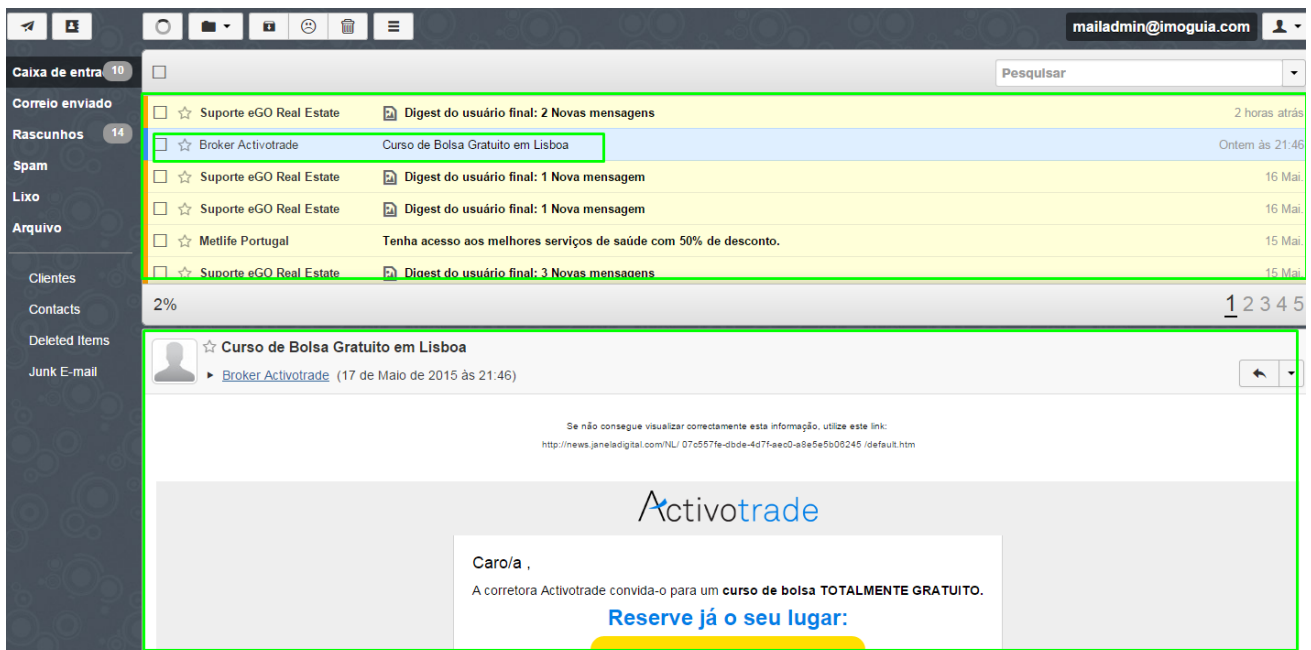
mailadmin@imoguia.com

Caixa de entra 10
Correio enviado
Rascunhos 14
Spam
Lixo
Arquivo

Clientes
Contacts
Deleted Items
Junk E-mail

Pesquisar

| | | |
|---|---|---|
| Suporte eGO Real Estate | Digest do usuário final: 2 Novas mensagens | 2 horas atrás |
| Broker Activotrade | Curso de Bolsa Gratuito em Lisboa | Ontem às 21:46 |
| Suporte eGO Real Estate | Digest do usuário final: 1 Nova mensagem | 16 Mai. |
| Suporte eGO Real Estate | Digest do usuário final: 1 Nova mensagem | 16 Mai. |
| Metlife Portugal | Tenha acesso aos melhores serviços de saúde com 50% de desconto. | 15 Mai. |
| Suporte eGO Real Estate | Digest do usuário final: 3 Novas mensagens | 15 Mai. |

2%

1 2 3 4 5

Curso de Bolsa Gratuito em Lisboa
Broker Activotrade (17 de Maio de 2015 às 21:46)

Se não consegue visualizar correctamente esta informação, utilize este link:
http://news.janeladigital.com/NL/ 07c557fe-dbde-4d7f-aec0-a8e5e5b06245 /default.htm

Activotrade

Caro/a ,

A corretora Activotrade convida-o para um curso de bolsa TOTALMENTE GRATUITO.

Reserve já o seu lugar: